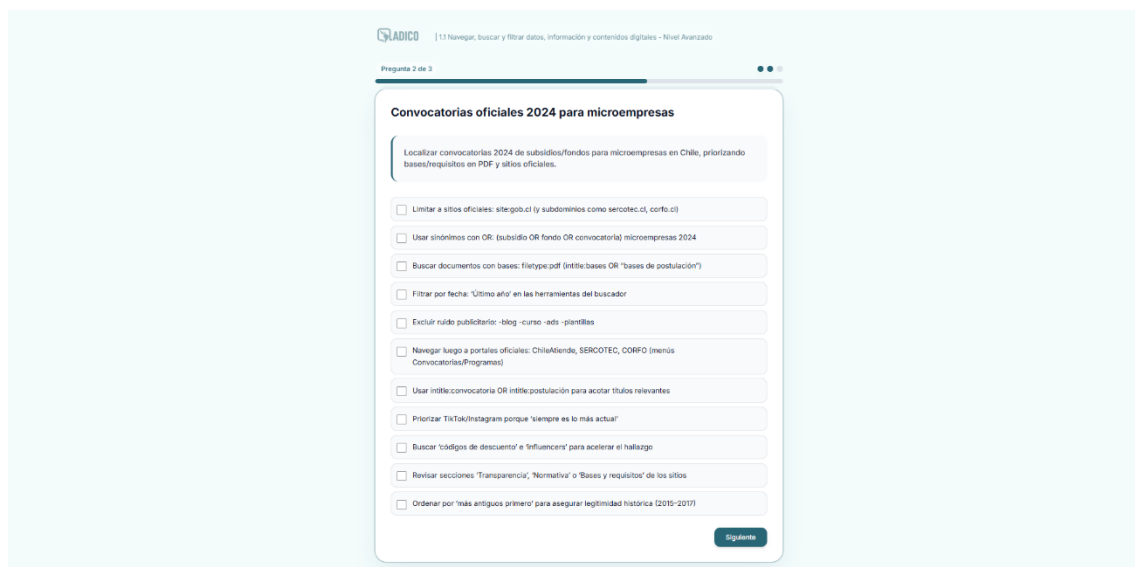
ADICO | 1.1 Navegar, buscar y filtrar datos, información y contenidos digitales - Nivel Avanzado

Pregunta 2 de 3

Convocatorias oficiales 2024 para microempresas

Localizar convocatorias 2024 de subsidios/fondos para microempresas en Chile, priorizando bases/requisitos en PDF y sitios oficiales.

Limitar a sitios oficiales: site:gob.cl (y subdominios como sercotec.cl, corfo.cl)

Usar sinónimos con OR: (subsidio OR fondo OR convocatoria) microempresas 2024

Buscar documentos con bases: filetype:pdf (intitle:bases OR "bases de postulación")

Filtrar por fecha: 'Último año' en las herramientas del buscador

Excluir ruido publicitario: -blog -curso -ads -plantillas

Navegar luego a portales oficiales: ChileAtiende, SERCOTEC, CORFO (menús Convocatorias/Programas)

Usar intitle:convocatoria OR intitle:postulación para acotar títulos relevantes

Priorizar TikTok/Instagram porque 'siempre es lo más actual'

Buscar 'códigos de descuento' e 'influencers' para acelerar el hallazgo

Revisar secciones 'Transparencia', 'Normativa' o 'Bases y requisitos' de los sitios

Ordenar por 'más antiguos primero' para asegurar legitimidad histórica (2015–2017)

Siguiente